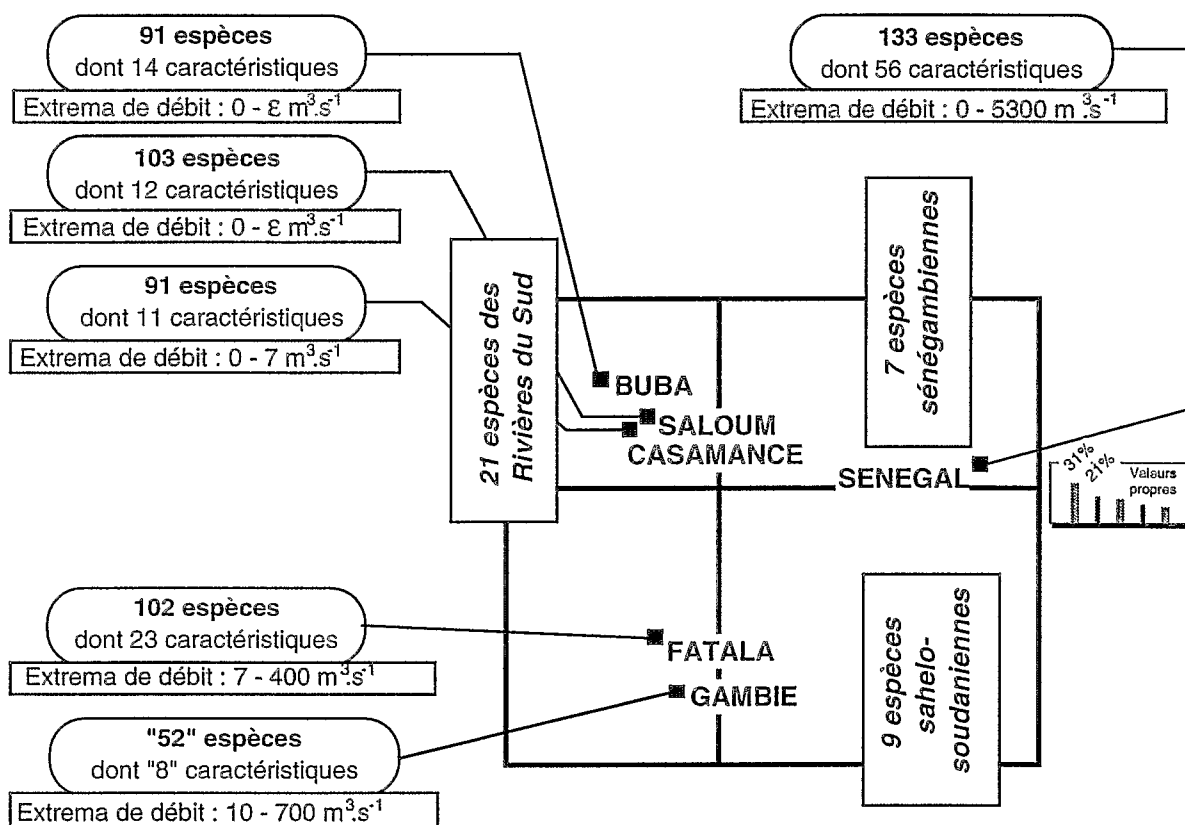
**91 espèces**
dont 14 caractéristiques
Extrema de débit : 0 - $\varepsilon$ $m^3.s^{-1}$

**133 espèces**
dont 56 caractéristiques
Extrema de débit : 0 - 5300 $m^3.s^{-1}$

**103 espèces**
dont 12 caractéristiques
Extrema de débit : 0 - $\varepsilon$ $m^3.s^{-1}$

**91 espèces**
dont 11 caractéristiques
Extrema de débit : 0 - 7 $m^3.s^{-1}$

21 espèces des Rivières du Sud

7 espèces sénégambiennes

BUBA
SALOUM
CASAMANCE
SENEGAL

31%
21%
Valeurs propres

**102 espèces**
dont 23 caractéristiques
Extrema de débit : 7 - 400 $m^3.s^{-1}$

FATALA
GAMBIE

9 espèces sahelo-soudaniennes

**"52" espèces**
dont "8" caractéristiques
Extrema de débit : 10 - 700 $m^3.s^{-1}$